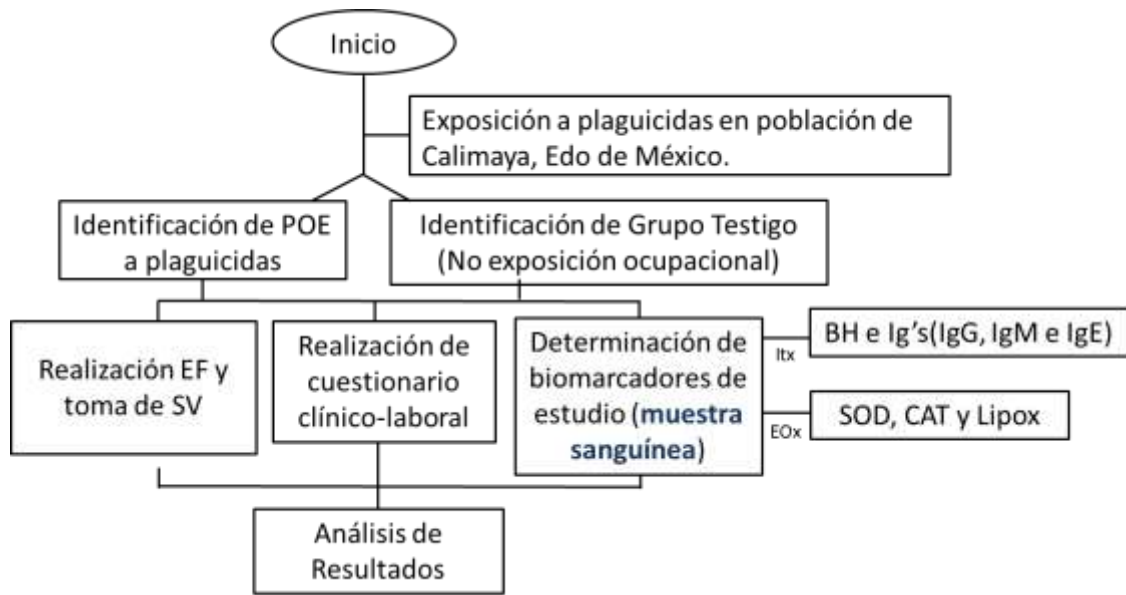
Inicio

Exposición a plaguicidas en población de Calimaya, Edo de México.

Identificación de POE a plaguicidas

Identificación de Grupo Testigo (No exposición ocupacional)

Realización EF y toma de SV

Realización de cuestionario clínico-laboral

Determinación de biomarcadores de estudio (muestra sanguínea)

Itx

BH e Ig's(IgG, IgM e IgE)

EOx

SOD, CAT y Lipox

Análisis de Resultados